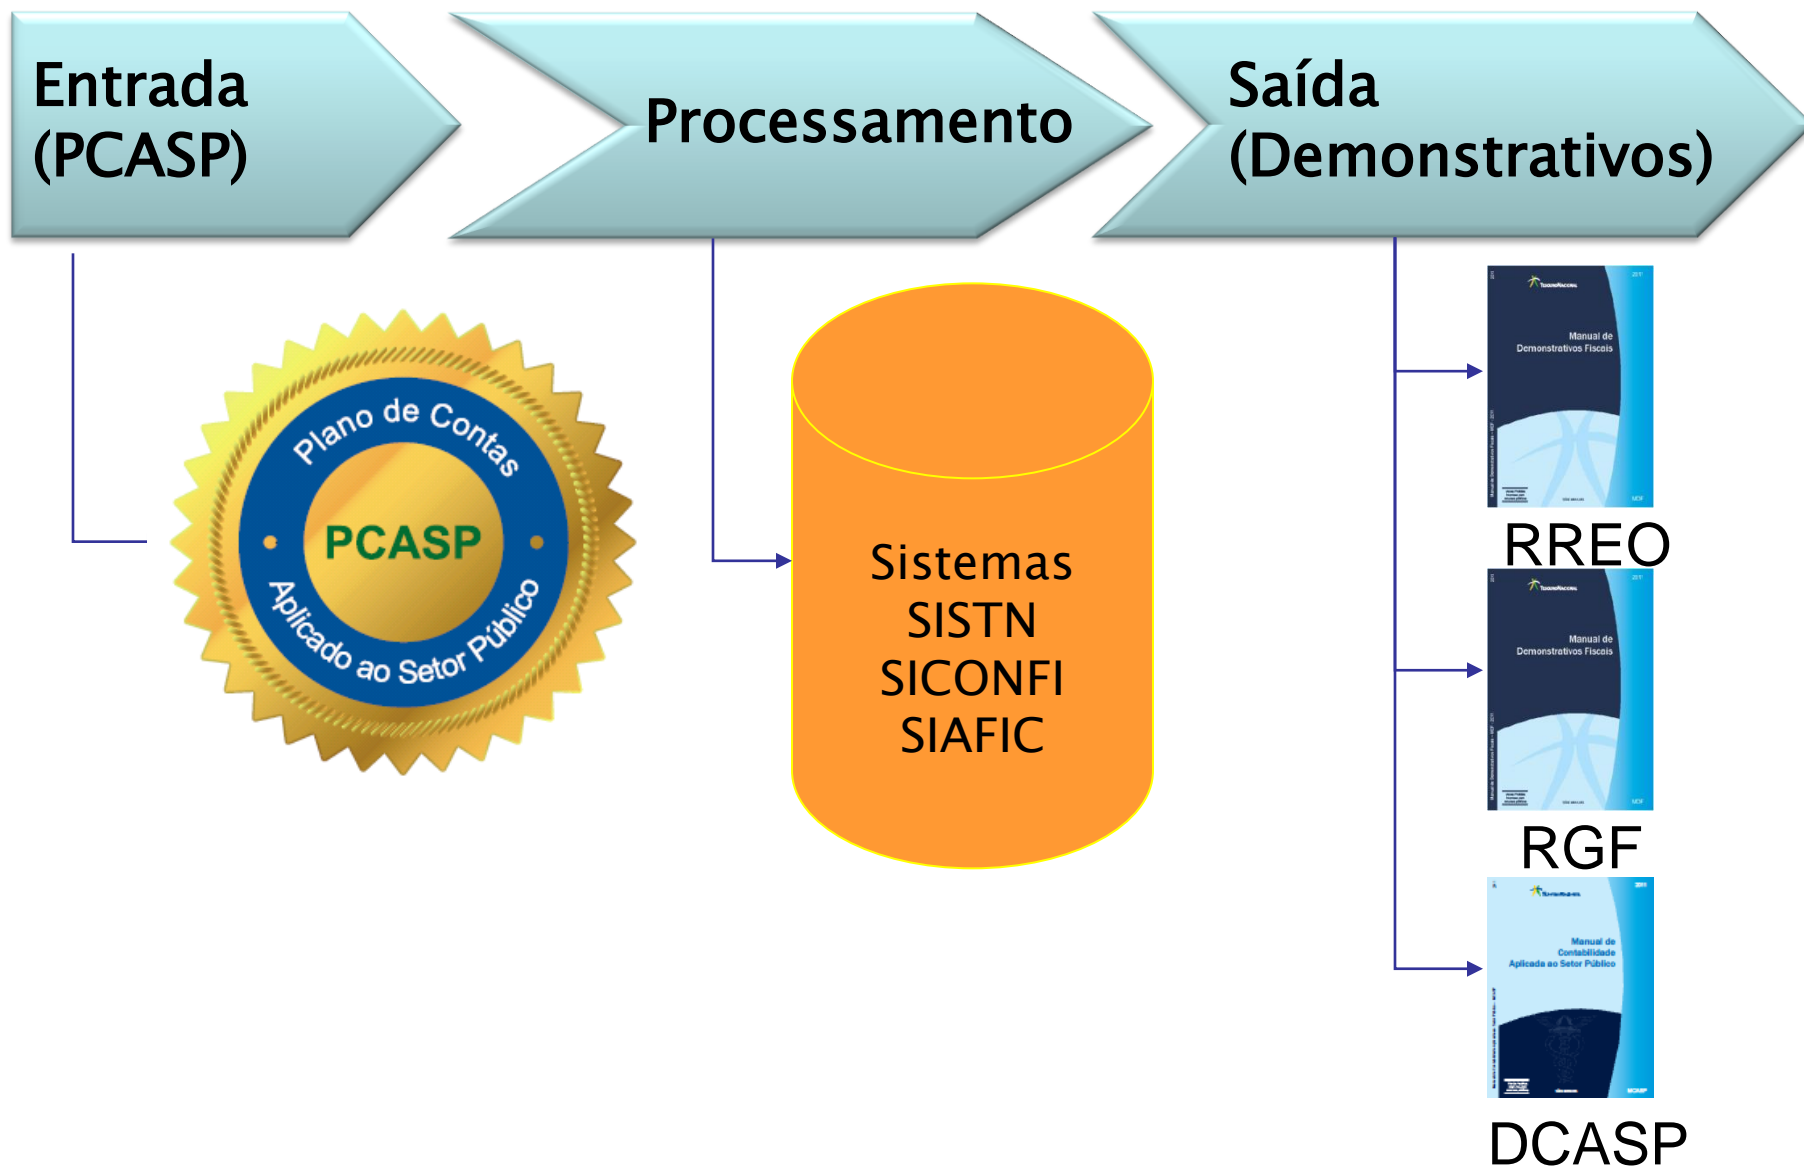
Entrada (PCASP)

Processamento

Saída (Demonstrativos)

Plano de Contas
PCASP
Aplicado ao Setor Público

Sistemas
SISTN
SICONFI
SIAFIC

Manual de Demonstrativos Fiscais

RREO

Manual de Demonstrativos Fiscais

RGF

Manual de Contabilidade Aplicada ao Setor Público

DCASP